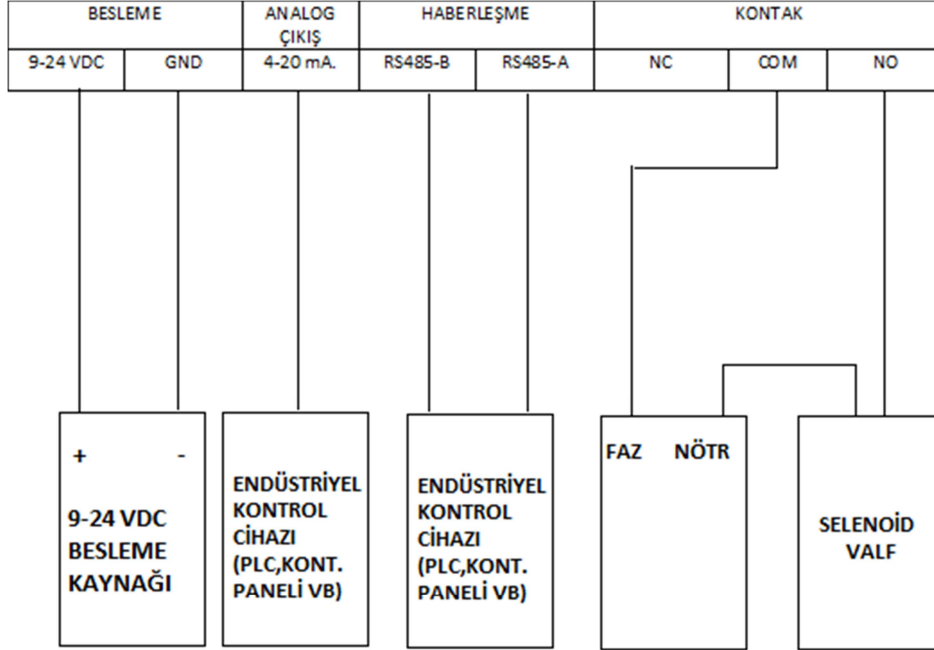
| BESLEME | | ANALOG ÇIKIŞ | HABERLEŞME | | KONTAK | | |
|---|---|---|---|---|---|---|---|
| 9-24 VDC | GND | 4-20 mA. | RS485-B | RS485-A | NC | COM | NO |

+ -

9-24 VDC BESLEME KAYNAĞI

ENDÜSTRİYEL KONTROL CİHAZI (PLC,KONT. PANELİ VB)

ENDÜSTRİYEL KONTROL CİHAZI (PLC,KONT. PANELİ VB)

FAZ NÖTR

SELENOİD VALF